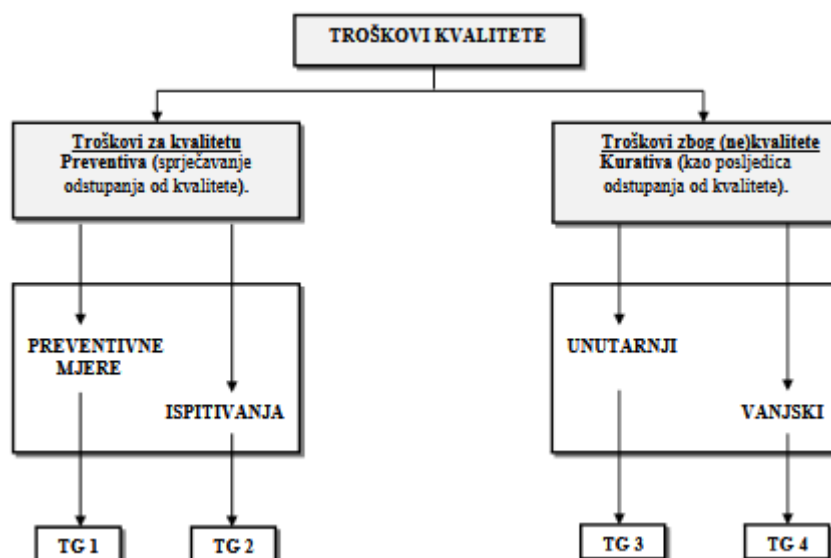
TROŠKOVI KVALITETE

Troškovi za kvalitetu
Preventiva (sprječavanje odstupanja od kvalitete).

Troškovi zbog (ne)kvalitete
Kurativa (kao posljedica odstupanja od kvalitete).

PREVENTIVNE MJERE

ISPITIVANJA

UNUTARNJI

VANJSKI

TG 1

TG 2

TG 3

TG 4